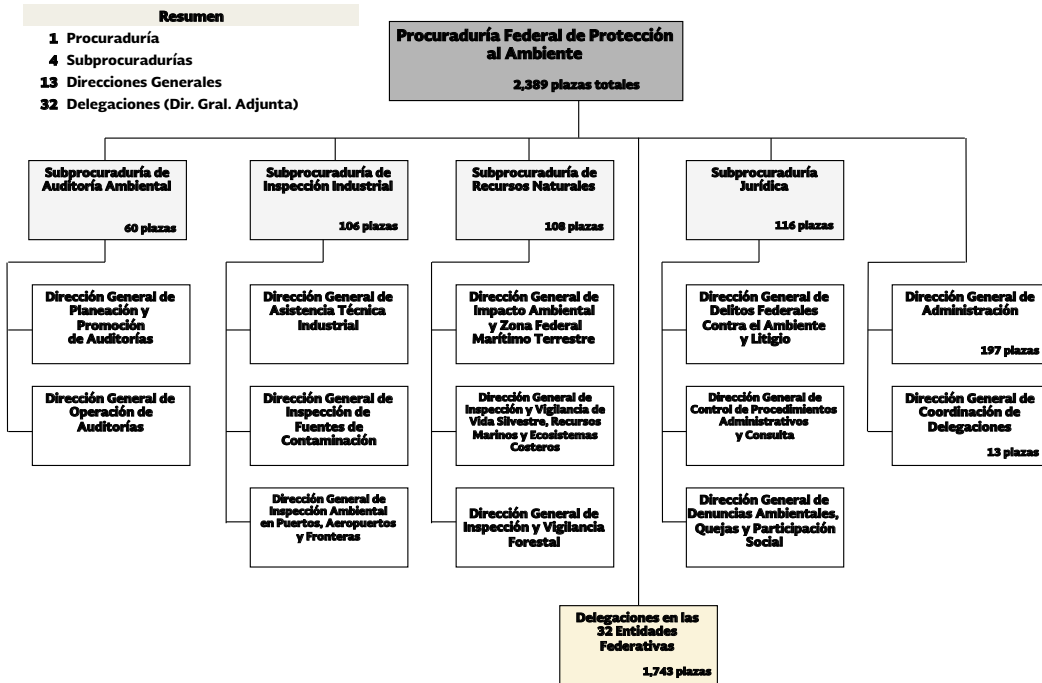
Resumen

1 Procuraduría
4 Subprocuradurías
13 Direcciones Generales
32 Delegaciones (Dir. Gral. Adjunta)

Procuraduría Federal de Protección al Ambiente

2,389 plazas totales

Subprocuraduría de Auditoría Ambiental

60 plazas

Subprocuraduría de Inspección Industrial

106 plazas

Subprocuraduría de Recursos Naturales

108 plazas

Subprocuraduría Jurídica

116 plazas

Dirección General de Planeación y Promoción de Auditorías

Dirección General de Operación de Auditorías

Dirección General de Asistencia Técnica Industrial

Dirección General de Inspección de Fuentes de Contaminación

Dirección General de Inspección Ambiental en Puertos, Aeropuertos y Fronteras

Dirección General de Impacto Ambiental y Zona Federal Marítimo Terrestre

Dirección General de Inspección y Vigilancia de Vida Silvestre, Recursos Marinos y Ecosistemas Costeros

Dirección General de Inspección y Vigilancia Forestal

Dirección General de Delitos Federales Contra el Ambiente y Litigio

Dirección General de Control de Procedimientos Administrativos y Consulta

Dirección General de Denuncias Ambientales, Quejas y Participación Social

Dirección General de Administración

197 plazas

Dirección General de Coordinación de Delegaciones

13 plazas

Delegaciones en las 32 Entidades Federativas

1,743 plazas